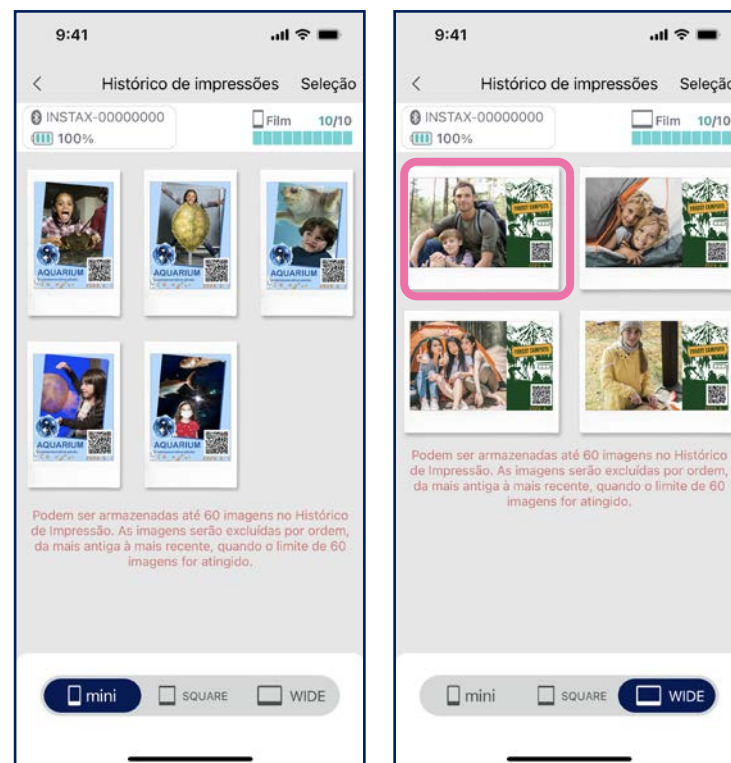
9:41

<

Histórico de impressões

Seleção

INSTAX-00000000

100%

Film

10/10

AQUARIUM

AQUARIUM

AQUARIUM

AQUARIUM

AQUARIUM

Podem ser armazenadas até 60 imagens no Histórico de Impressão. As imagens serão excluídas por ordem, da mais antiga à mais recente, quando o limite de 60 imagens for atingido.

mini

SQUARE

WIDE

9:41

<

Histórico de impressões

Seleção

INSTAX-00000000

100%

Film

10/10

FOREST CAMPSITE

FOREST CAMPSITE

FOREST CAMPSITE

Podem ser armazenadas até 60 imagens no Histórico de Impressão. As imagens serão excluídas por ordem, da mais antiga à mais recente, quando o limite de 60 imagens for atingido.

mini

SQUARE

WIDE